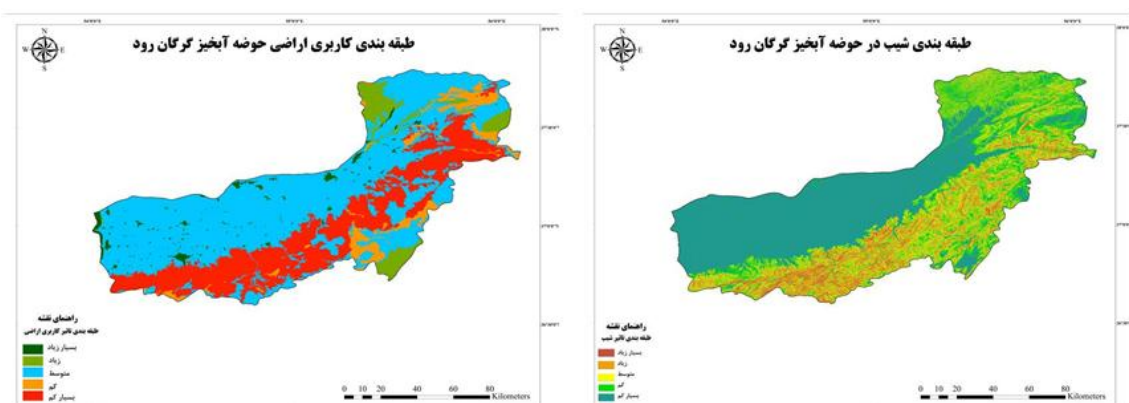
طبقه بندی کاربری اراضی حوضه آبخیز گرگان رود

N
W E
S

راهنمای نقشه
طبقه بندی تاثیر کاربری اراضی
بسیار زیاد
زیاد
متوسط
کم
بسیار کم

0 10 20 40 60 80 Kilometers

طبقه بندی شیب در حوضه آبخیز گرگان رود

N
W E
S

راهنمای نقشه
طبقه بندی تاثیر شیب
بسیار زیاد
زیاد
متوسط
کم
بسیار کم

0 10 20 40 60 80 Kilometers